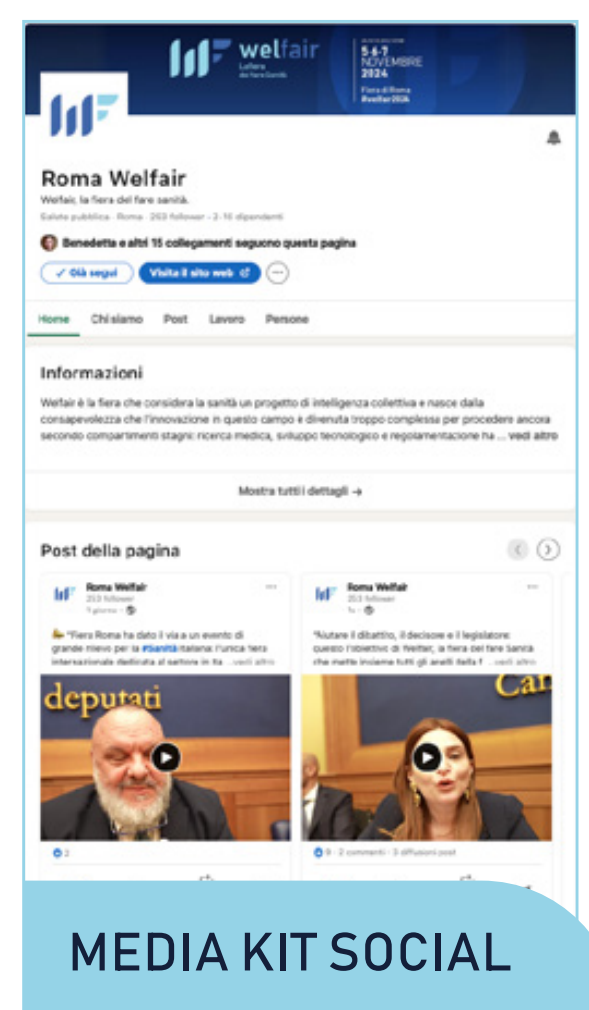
welfair
La fiera del fare Sanità

5-6-7 NOVEMBRE 2024
Fiera di Roma
#welfair2024

Roma Welfair
Welfair, la fiera del fare sanità.
Salute pubblica · Roma · 253 follower · 2-10 dipendenti

Benedetta e altri 15 collegamenti seguono questa pagina

✓ Già segui
Visita il sito web

Home
Chi siamo
Post
Lavoro
Persone

Informazioni
Welfair è la fiera che considera la sanità un progetto di intelligenza collettiva e nasce dalla consapevolezza che l'innovazione in questo campo è divenuta troppo complessa per procedere ancora secondo compartimenti stagni: ricerca medica, sviluppo tecnologico e regolamentazione ha ... vedi altro

Mostra tutti i dettagli →

Post della pagina

Roma Welfair
253 follower
1 giorno

"Fiera Roma ha dato il via a un evento di grande rilievo per la #Sanità italiana: l'unica fiera internazionale dedicata al settore in Ita ...vedi altro

deputati

2

Roma Welfair
253 follower
1s

"Aiutare il dibattito, il decisore e il legislatore: questo l'obiettivo di Welfair, la fiera del fare sanità che mette insieme tutti gli anelli della f ...vedi altro

Ca

9 · 2 commenti · 3 diffusioni post

MEDIA KIT SOCIAL